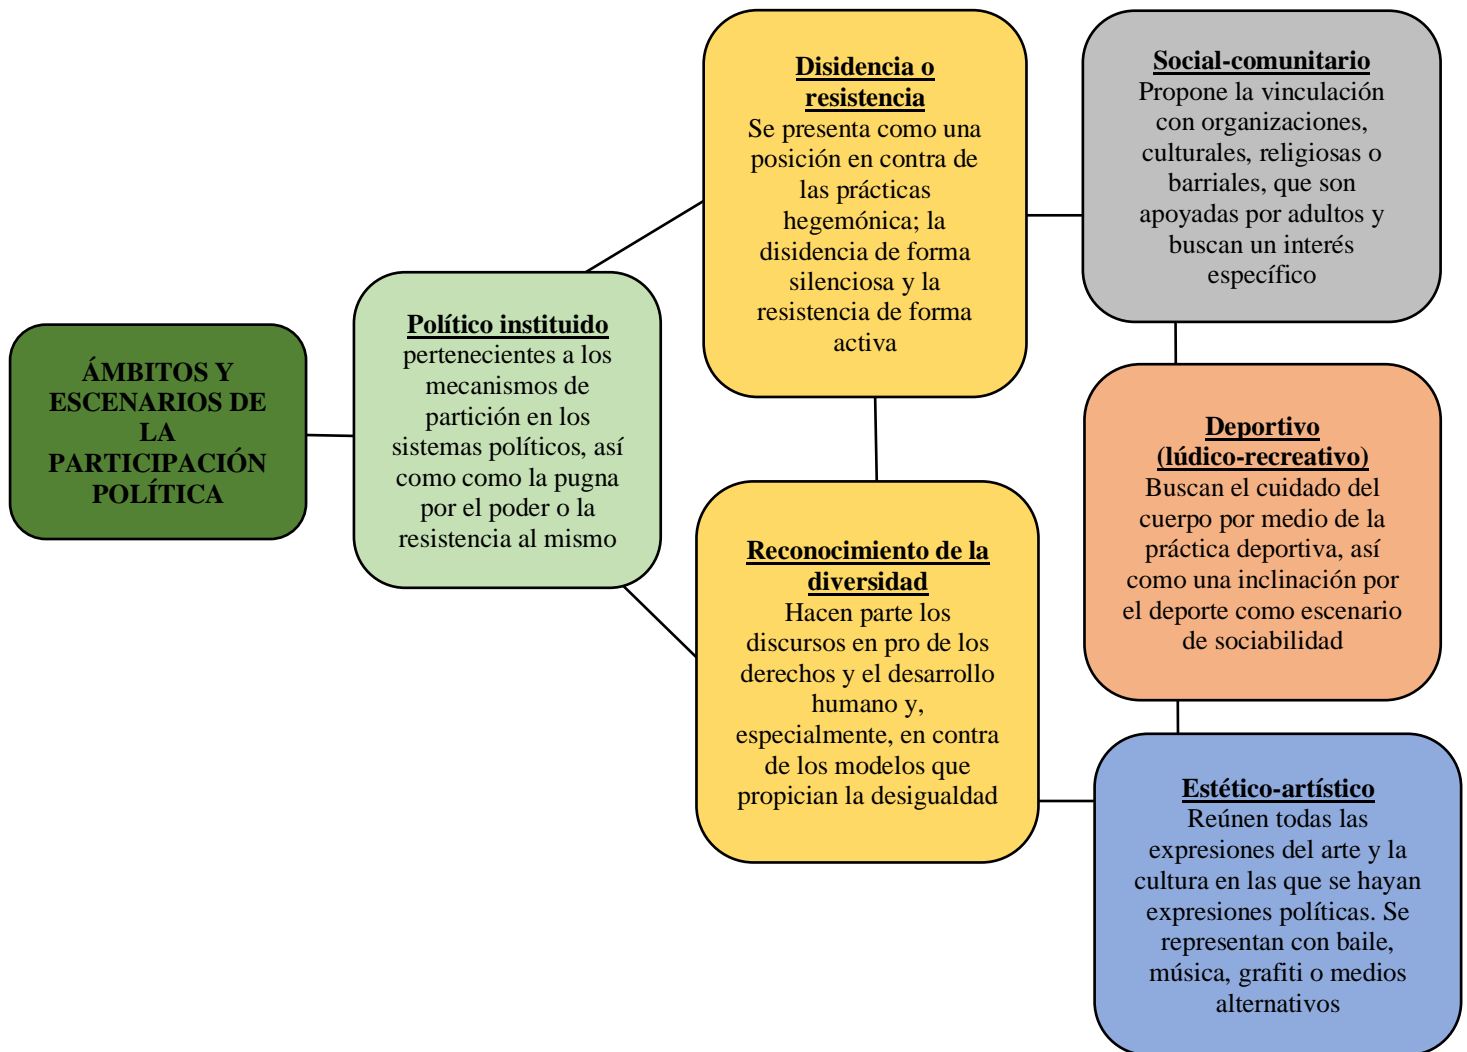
ÁMBITOS Y ESCENARIOS DE LA PARTICIPACIÓN POLÍTICA

Político instituido
pertenecientes a los mecanismos de partición en los sistemas políticos, así como como la pugna por el poder o la resistencia al mismo

Disidencia o resistencia
Se presenta como una posición en contra de las prácticas hegemónica; la disidencia de forma silenciosa y la resistencia de forma activa

Reconocimiento de la diversidad
Hacen parte los discursos en pro de los derechos y el desarrollo humano y, especialmente, en contra de los modelos que propician la desigualdad

Social-comunitario
Propone la vinculación con organizaciones, culturales, religiosas o barriales, que son apoyadas por adultos y buscan un interés específico

Deportivo (lúdico-recreativo)
Buscan el cuidado del cuerpo por medio de la práctica deportiva, así como una inclinación por el deporte como escenario de sociabilidad

Estético-artístico
Reúnen todas las expresiones del arte y la cultura en las que se hayan expresiones políticas. Se representan con baile, música, grafiti o medios alternativos